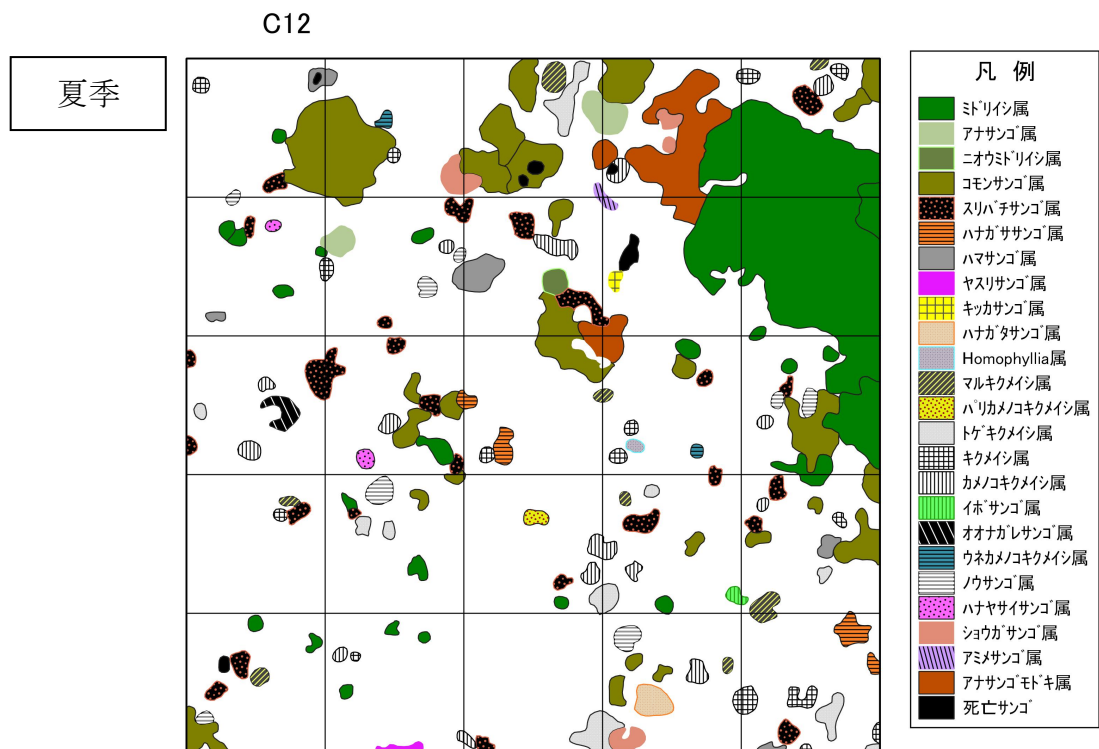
C12

夏季

凡 例
ミドリイシ属
アナサンゴ属
ニオウミドリイシ属
コモンサンゴ属
スリバチサンゴ属
ハナガササンゴ属
ハマサンゴ属
ヤスリサンゴ属
キッカサンゴ属
ハナガタサンゴ属
Homophyllia属
マルキクメイシ属
パリカメノコキクメイシ属
トゲキクメイシ属
キクメイシ属
カメノコキクメイシ属
イボサンゴ属
オオナガレサンゴ属
ウネカメノコキクメイシ属
ノウサンゴ属
ハナヤサイサンゴ属
ショウガサンゴ属
アミメサンゴ属
アナサンゴモドキ属
死亡サンゴ